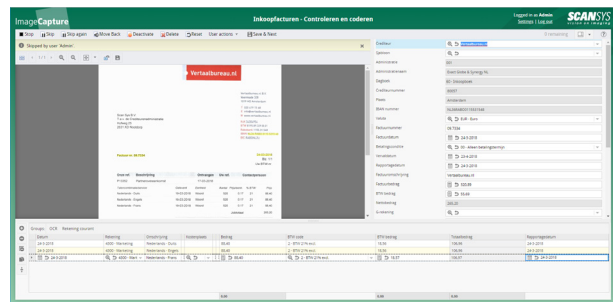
ImageCapture

Inkoopfacturen - Controleren en coderen

Logged in as Admin
Settings | Log out

SCANSYS

Stop | Skip | Skip again | Move Back | Deactivate | Delete | Reset | User actions | Save & Next

0 remaining

Skipped by user 'Admin'

1 / 1

Vertaalbureau.nl

Factuur nr 0673544

Crediteur
Splitsen
Administratie
Administratienaam
Dagboek
Crediteurnummer
Plaats
IBAN nummer
Valuta
Factuurnummer
Factuurdatum
Betalingsconditie
Vervaldatum
Rapportagedatum
Factuuromschrijving
Factuurbedrag
BTW bedrag
Netto bedrag
Kredietlimiet

Guest Globe & Synergy NL
60 - Inkoopboek
Amsterdam
NL56INGB0677097540
EUR - Euro
OV73544
24-3-2019
30 - Alleen betalingstermijn
24-3-2019
24-3-2019
Vertaalbureau.nl
-320,95
-55,65
265,30

Groups | OCR | Relating sources

| Datum | Rekening | Omschrijving | Kostenplaats | Bedrag | BTW-code | BTW-bedrag | Totaalbedrag | Rapportagedatum |
|---|---|---|---|---|---|---|---|---|
| 24-3-2019 | 4000 - Marketing | Nederlands - Duits | | 99,60 | 2 - BTW (21% incl.) | 18,84 | 108,66 | 24-3-2019 |
| 24-3-2019 | 4000 - Marketing | Nederlands - Engels | | 99,60 | 2 - BTW (21% incl.) | 18,84 | 108,66 | 24-3-2019 |
| 24-3-2019 | 4000 - Marketing | Nederlands - Frans | | 99,60 | 2 - BTW (21% incl.) | 18,57 | 108,37 | 24-3-2019 |

0,00 | 0,00 | 0,00